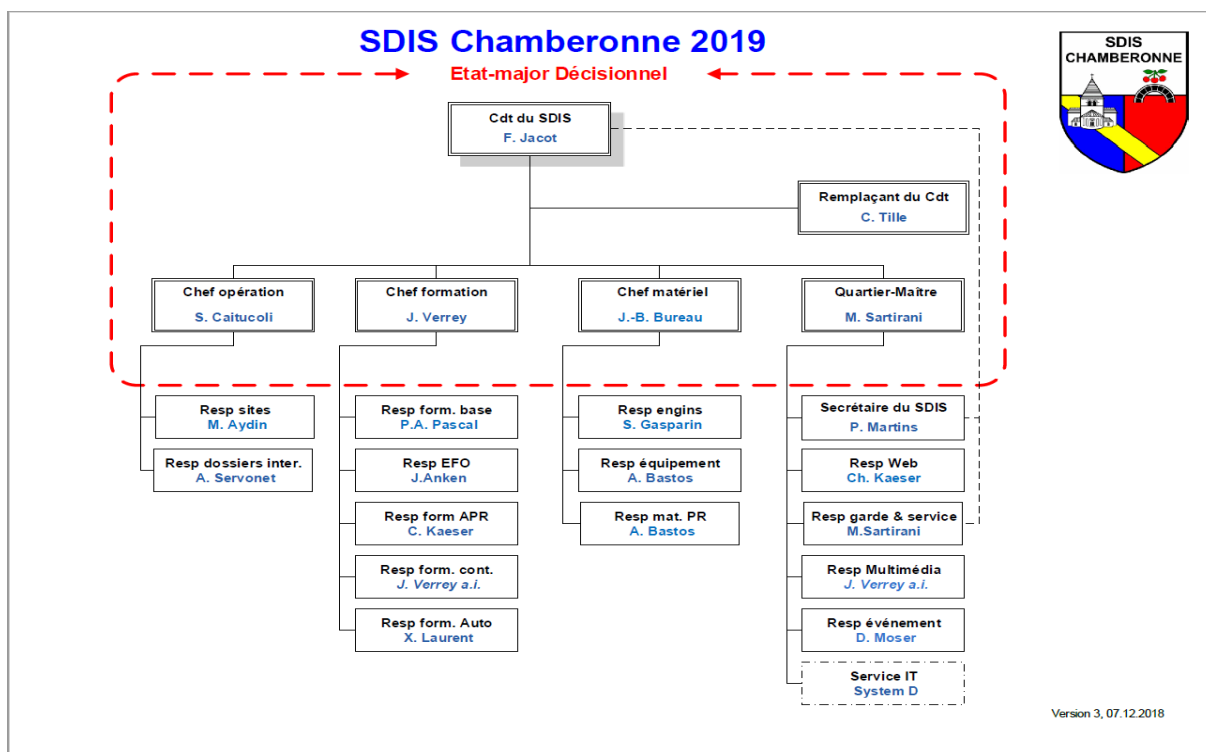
SDIS Chamberonne 2019

Etat-major Décisionnel

SDIS CHAMBERONNE

Cdt du SDIS
F. Jacot

Remplaçant du Cdt
C. Tille

Chef opération
S. Caitucoli

Chef formation
J. Verrey

Chef matériel
J.-B. Bureau

Quartier-Maître
M. Sartirani

Resp sites
M. Aydin

Resp dossiers inter.
A. Servonet

Resp form. base
P.A. Pascal

Resp EFO
J.Anken

Resp form APR
C. Kaeser

Resp form. cont.
J. Verrey a.i.

Resp form. Auto
X. Laurent

Resp engins
S. Gasparin

Resp équipement
A. Bastos

Resp mat. PR
A. Bastos

Secrétaire du SDIS
P. Martins

Resp Web
Ch. Kaeser

Resp garde & service
M.Sartirani

Resp Multimédia
J. Verrey a.i.

Resp événement
D. Moser

Service IT
System D

Version 3, 07.12.2018